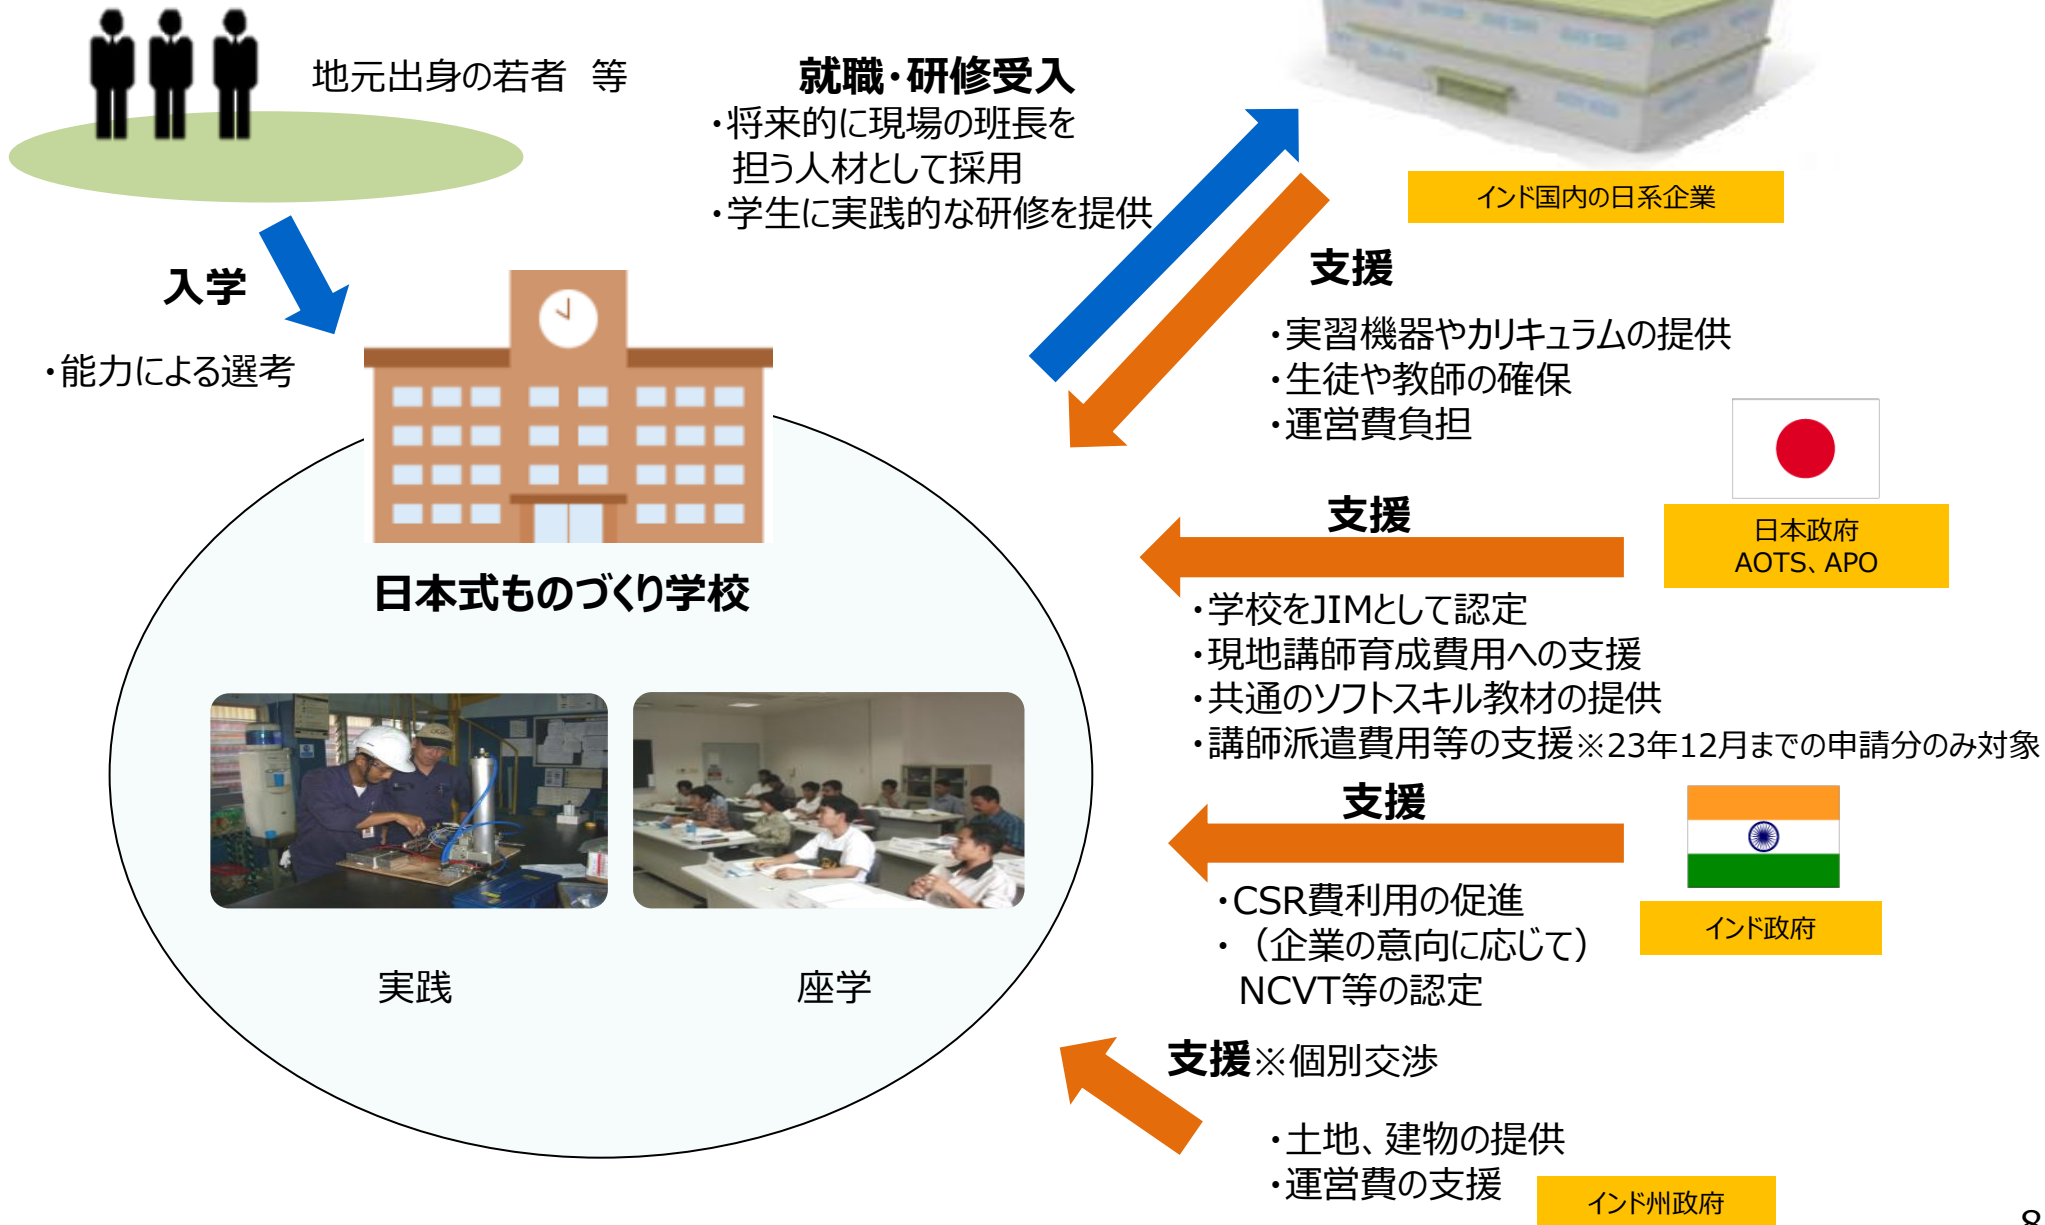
地元出身の若者　等

就職・研修受入
・将来的に現場の班長を担う人材として採用
・学生に実践的な研修を提供

インド国内の日系企業

入学

・能力による選考

支援
・実習機器やカリキュラムの提供
・生徒や教師の確保
・運営費負担

支援

日本政府
AOTS、APO

・学校をJIMとして認定
・現地講師育成費用への支援
・共通のソフトスキル教材の提供
・講師派遣費用等の支援※23年12月までの申請分のみ対象

日本式ものづくり学校

支援

・CSR費利用の促進
・（企業の意向に応じて）NCVT等の認定

インド政府

実践

座学

支援※個別交渉

・土地、建物の提供
・運営費の支援

インド州政府

8